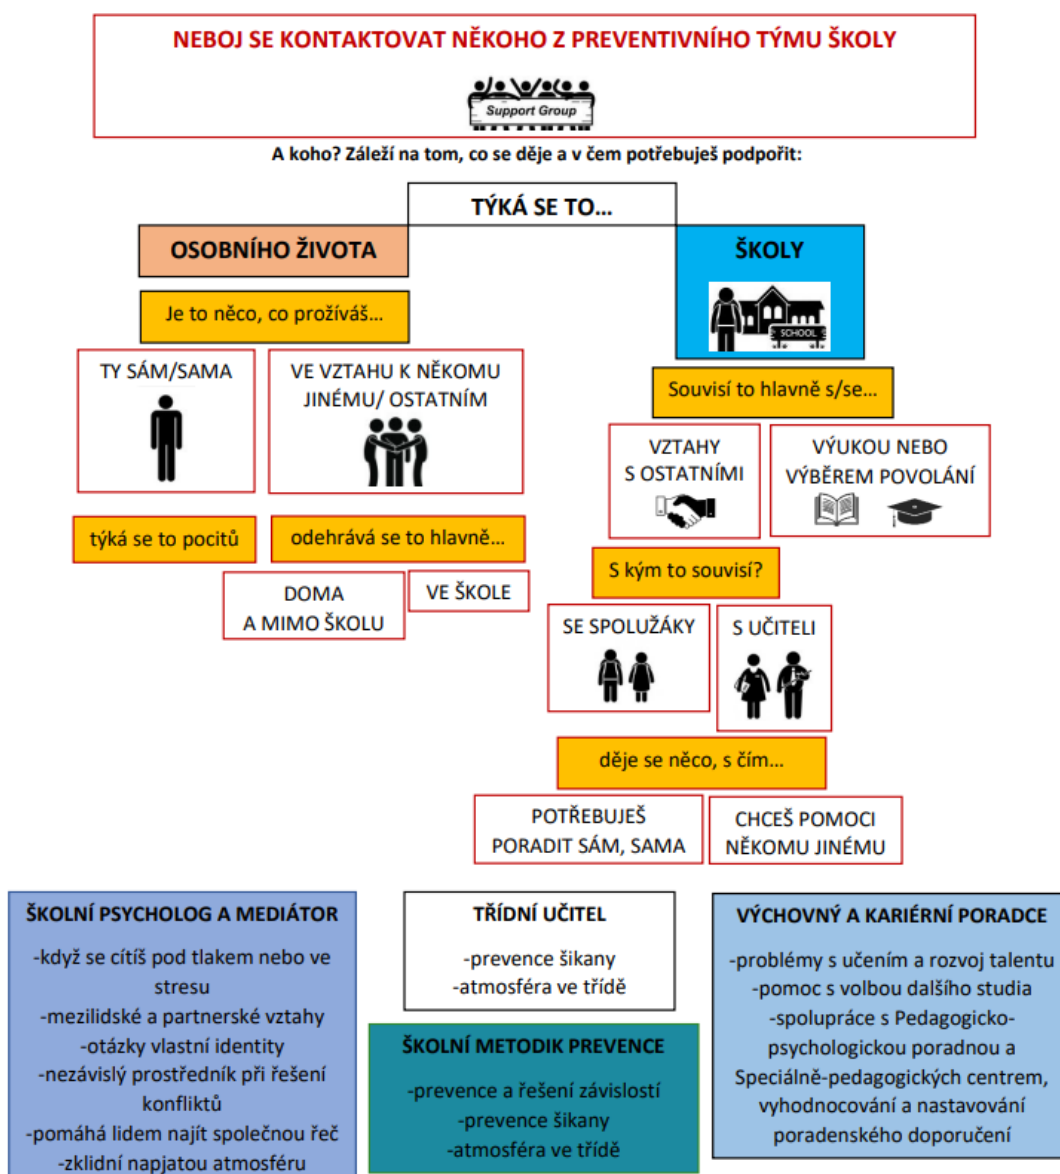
NEBOJ SE KONTAKTOVAT NĚKOHO Z PREVENTIVNÍHO TÝMU ŠKOLY

Support Group

A koho? Záleží na tom, co se děje a v čem potřebuješ podpořit:

TÝKÁ SE TO...

OSOBNÍHO ŽIVOTA

Je to něco, co prožíváš...

TY SÁM/SAMA

VE VZTAHU K NĚKOMU JINÉMU/ OSTATNÍM

týká se to pocitů

odehrává se to hlavně...

DOMA A MIMO ŠKOLU

VE ŠKOLE

ŠKOLY

SCHOOL

Souvisí to hlavně s/se...

VZTAHY S OSTATNÍMI

VÝUKOU NEBO VÝBĚREM POVOLÁNÍ

S kým to souvisí?

SE SPOLUŽÁKY

S UČITELI

děje se něco, s čím...

POTŘEBUJEŠ PORADIT SÁM, SAMA

CHCEŠ POMOCI NĚKOMU JINÉMU

ŠKOLNÍ PSYCHOLOG A MEDIÁTOR

-když se cítíš pod tlakem nebo ve stresu
-mezilidské a partnerské vztahy
-otázky vlastní identity
-nezávislý prostředník při řešení konfliktů
-pomáhá lidem najít společnou řeč
-zklidní napjatou atmosféru

TŘÍDNÍ UČITEL

-prevence šikany
-atmosféra ve třídě

ŠKOLNÍ METODIK PREVENCE

-prevence a řešení závislostí
-prevence šikany
-atmosféra ve třídě

VÝCHOVNÝ A KARIÉRNÍ PORADCE

-problémy s učením a rozvoj talentu
-pomoc s volbou dalšího studia
-spolupráce s Pedagogicko-psychologickou poradnou a Speciálně-pedagogických centrem, vyhodnocování a nastavování poradenského doporučení